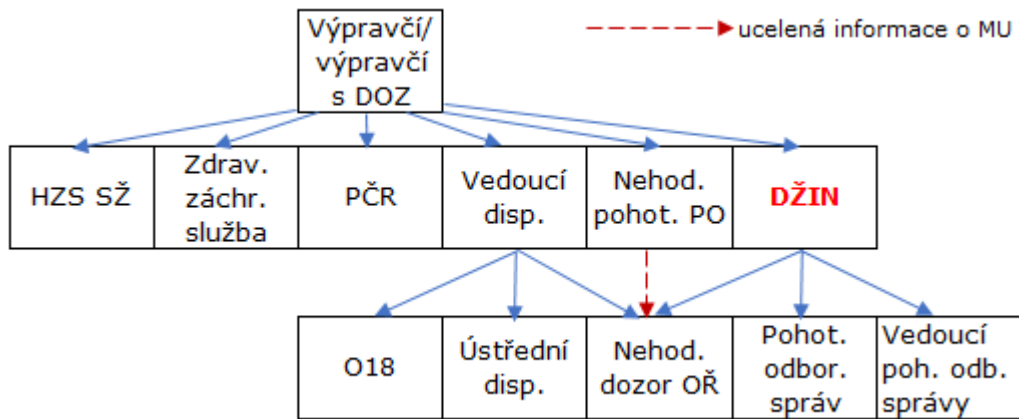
Výpravčí/ výpravčí s DOZ

ucelená informace o MU

| HZS SŽ | Zdrav. záchr. služba | PČR | Vedoucí disp. | Nehod. pohot. PO | DŽIN |
|---|---|---|---|---|---|

| O18 | Ústřední disp. | Nehod. dozor OŘ | Pohot. odbor. správ | Vedoucí poh. odb. správy |
|---|---|---|---|---|